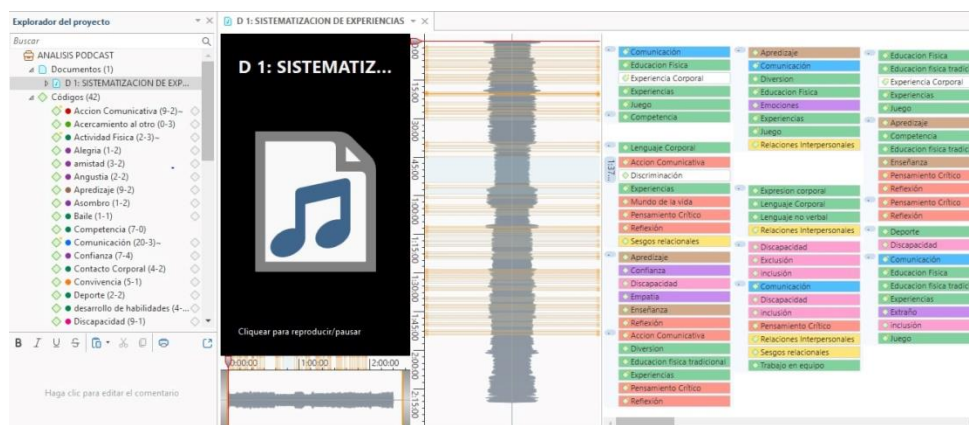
Explorador del proyecto

Buscar

ANALISIS PODCAST

Documentos (1)

D 1: SISTEMATIZACION DE EXP...

Códigos (42)

Accion Comunicativa (9-2)~

Acercamiento al otro (0-3)

Actividad Física (2-3)~

Alegria (1-2)

amistad (3-2)

Angustia (2-2)

Apredizaje (9-2)

Asombro (1-2)

Baile (1-1)

Competencia (7-0)

Comunicación (20-3)~

Confianza (7-4)

Contacto Corporal (4-2)

Convivencia (5-1)

Deporte (2-2)

desarrollo de habilidades (4-...

Discapacidad (9-1)

Haga clic para editar el comentario

D 1: SISTEMATIZACION DE EXPERIENCIAS

D 1: SISTEMATIZ...

Cliquear para reproducir/pausar

0:00:00 1:00:00 2:00:00

15:00 30:00 45:00 1:00:00 1:15:00 1:30:00 1:45:00 2:00:00 2:15:00

1:37...

Comunicación
Educacion Fisica
Experiencia Corporal
Experiencias
Juego
Competencia

Lenguaje Corporal
Accion Comunicativa
Discriminación
Experiencias
Mundo de la vida
Pensamiento Critico
Reflexión
Sesgos relacionales

Apredizaje
Confianza
Discapacidad
Empatia
Enseñanza
Reflexión
Accion Comunicativa
Diversion
Educacion fisica tradicional
Experiencias
Pensamiento Critico
Reflexión

Apredizaje
Comunicación
Diversion
Educacion Fisica
Emociones
Experiencias
Juego
Relaciones Interpersonales

Expresion corporal
Lenguaje Corporal
Lenguaje no verbal
Relaciones Interpersonales

Discapacidad
Exclusión
inclusión

Comunicación
Discapacidad
inclusión
Pensamiento Critico
Relaciones Interpersonales
Sesgos relacionales
Trabajo en equipo

Educacion Fisica
Educacion fisica tradic
Experiencia Corporal
Experiencias
Juego
Apredizaje
Competencia
Educacion fisica tradic
Enseñanza
Pensamiento Critico
Reflexión
Pensamiento Critico
Reflexión

Deporte
Discapacidad

Comunicación
Educacion Fisica
Educacion fisica tradic
Experiencias
Extraño
inclusión
Juego